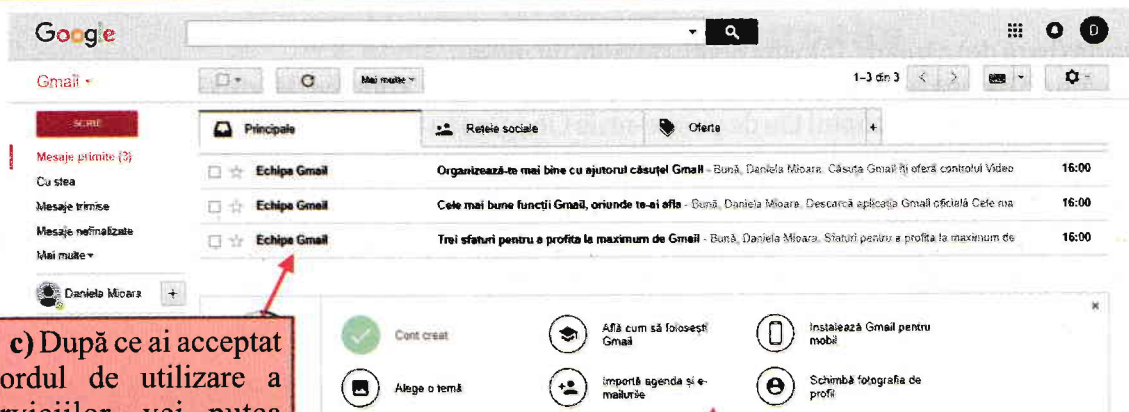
Google

D

Gmail ▾

Mai multe ▾

1–3 din 3

SCRIE

Mesaje primite (3)
Cu stea
Mesaje trimise
Mesaje nefinalizate
Mai multe ▾

Daniela Mioara +

Principale | Rețele sociale | Oferte | +

| | | | |
|---|---|---|---|
| ☐ ☆ | Echipa Gmail | Organizează-te mai bine cu ajutorul căsuței Gmail - Bună, Daniela Mioara, Căsuța Gmail îți oferă controlul Video | 16:00 |
| ☐ ☆ | Echipa Gmail | Cele mai bune funcții Gmail, oriunde te-ai afla - Bună, Daniela Mioara, Descarcă aplicația Gmail oficială Cele mai | 16:00 |
| ☐ ☆ | Echipa Gmail | Trei sfaturi pentru a profita la maximum de Gmail - Bună, Daniela Mioara, Sfaturi pentru a profita la maximum de | 16:00 |

×

Cont creat
Află cum să folosești Gmail
Instalează Gmail pentru mobil
Alege o temă
Importă agenda și e-mailurile
Schimbă fotografia de profil

c) După ce ai acceptat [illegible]ordul de utilizare a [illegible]rviciilor, vei putea